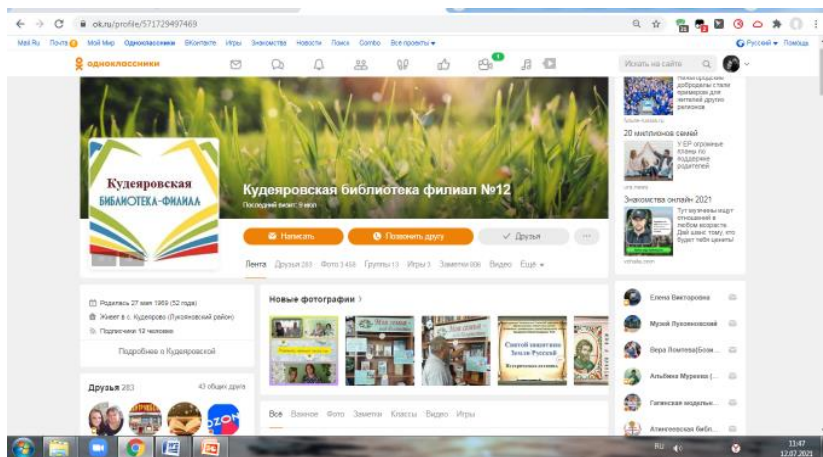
ok.ru/profile/571729497469

Mail.Ru Почта Мой Мир Одноклассники ВКонтакте Игры Знакомства Новости Поиск Combo Все проекты Русский Помощь

одноклассники

Искать на сайте

Кудеяровская БИБЛИОТЕКА-ФИЛИАЛ

Кудеяровская библиотека филиал №12
Последний визит: 9 июл

Написать Позвонить другу Друзья ···

Лента Друзья 283 Фото 3 458 Группы 13 Игры 3 Заметки 806 Видео Ещё

Родилась 27 мая 1969 (52 года)
Живет в с. Кудеярово (Лукояновский район)
Подписчики 12 человек

Подробнее о Кудеяровской

Друзья 283 43 общих друга

Новые фотографии

Святой заступник Земли Русской

Все Важное Фото Заметки Классы Видео Игры

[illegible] добродетель стали примером для жителей других регионов

20 миллионов семей
У ЕР огромные планы по поддержке родителей

Знакомства онлайн 2021
Тут мужчины ждут отношений в любом возрасте. Дай шанс тому, кто будет тебя ценить!

Елена Викторовна
Музей Лукояновский
Вера Ломтева(Возм...
Альбина Мурекина (...
Гагинская модельн...
Алистеевская библ...

RU 11:47 12.07.2021